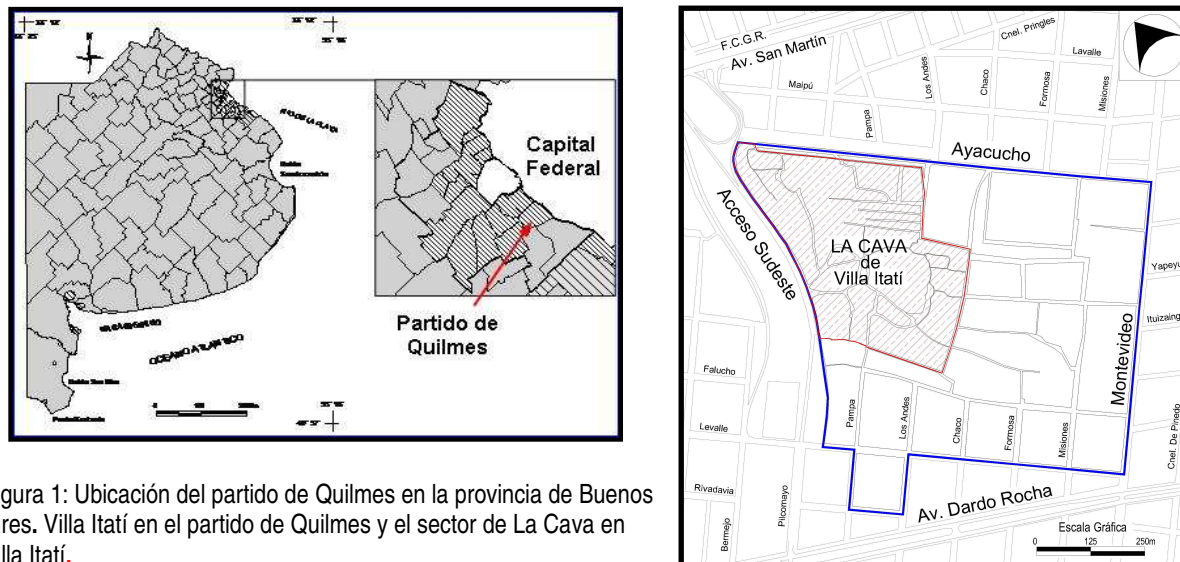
Capital Federal

Partido de Quilmes

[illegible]gura 1: Ubicación del partido de Quilmes en la provincia de Buenos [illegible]res. Villa Itatí en el partido de Quilmes y el sector de La Cava en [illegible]lla Itatí.

F.C.G.R.
Av. San Martín
Cnel. Pringles
Lavalle
Maipú
Los Andes
Chaco
Formosa
Misiones
Pampa
Ayacucho
Acceso Sudeste
LA CAVA de Villa Itatí
Yapeyu
Ituizaing
Montevideo
Falucho
Levalle
Pampa
Los Andes
Chaco
Formosa
Misiones
Cnel. De Piredo
Rivadavia
Pilcomayo
Bermejo
Av. Dardo Rocha
Escala Gráfica
0 125 250m